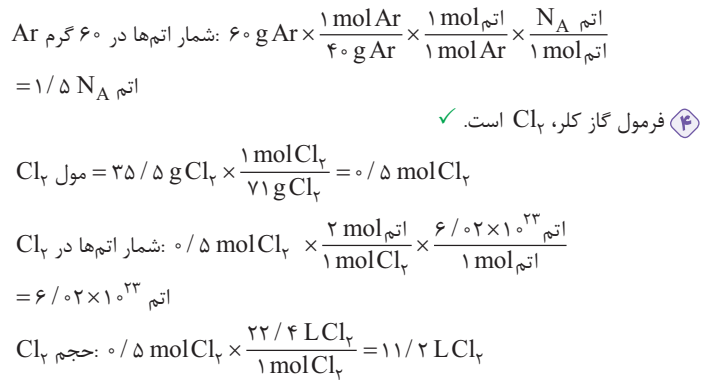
شمار اتم‌ها در ۶۰ گرم Ar: $۶۰\,g\,Ar \times \frac{۱\,mol\,Ar}{۴۰\,g\,Ar} \times \frac{۱\,mol_{اتم}}{۱\,mol\,Ar} \times \frac{N_A\,اتم}{۱\,mol_{اتم}}$
$= ۱/۵\,N_A$ اتم

۴ فرمول گاز کلر، $Cl_۲$ است. ✓

مول $Cl_۲ = ۳۵/۵\,g\,Cl_۲ \times \frac{۱\,mol\,Cl_۲}{۷۱\,g\,Cl_۲} = ۰/۵\,mol\,Cl_۲$

شمار اتم‌ها در $Cl_۲$: $۰/۵\,mol\,Cl_۲ \times \frac{۲\,mol_{اتم}}{۱\,mol\,Cl_۲} \times \frac{۶/۰۲\times۱۰^{۲۳}\,اتم}{۱\,mol_{اتم}}$
$= ۶/۰۲\times۱۰^{۲۳}$ اتم

حجم $Cl_۲$: $۰/۵\,mol\,Cl_۲ \times \frac{۲۲/۴\,L\,Cl_۲}{۱\,mol\,Cl_۲} = ۱۱/۲\,L\,Cl_۲$